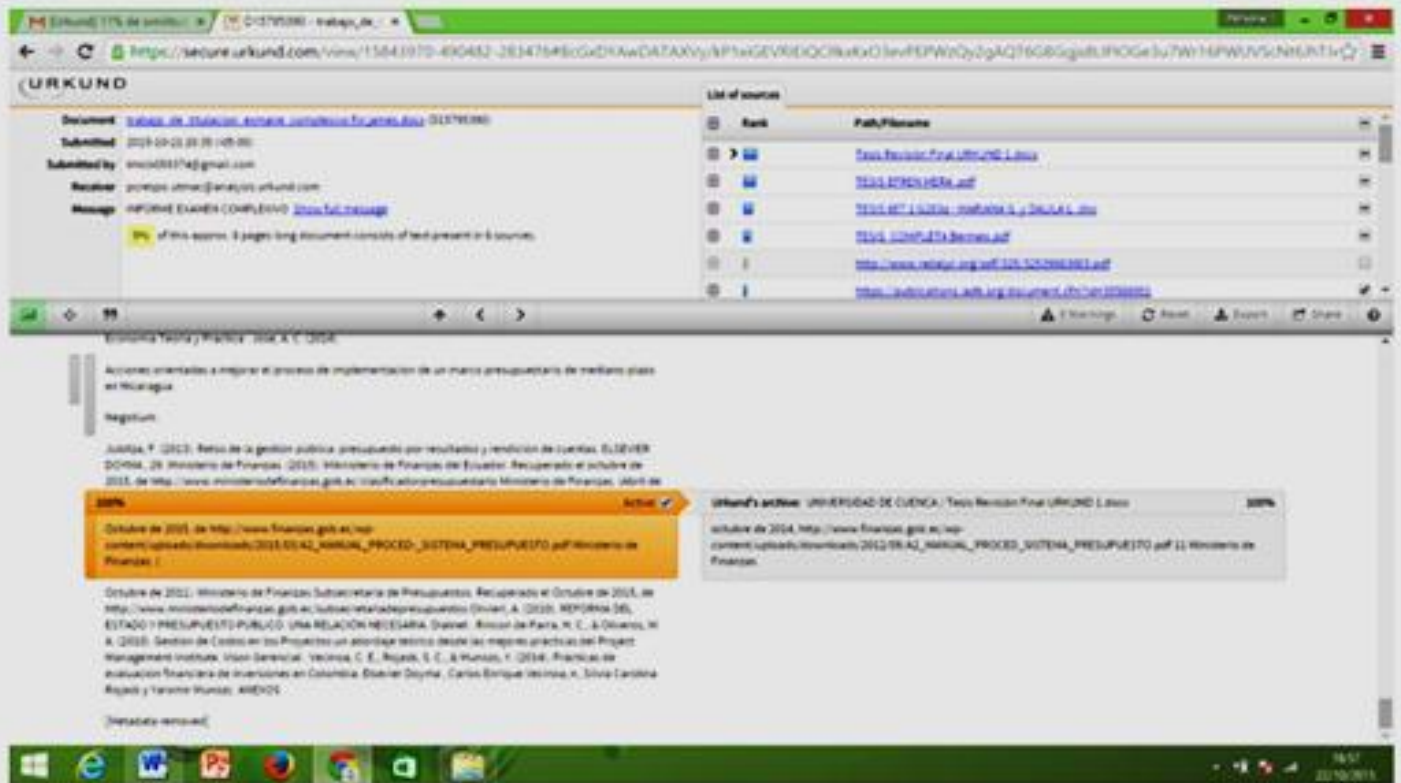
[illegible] (Urkund) 11% de similitud | D15795980 - trabajo_de_ ×

https://secure.urkund.com/view/15843970-490482-283476#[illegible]

URKUND

Document trabajo_de_titulacion_examen_complexivo_fin_james.docx (D15795980)
Submitted 2015-10-21 20:35 (-05:00)
Submitted by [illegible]@gmail.com
Receiver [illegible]@analysis.urkund.com
Message INFORME EXAMEN COMPLEXIVO Show full message

9% of this approx. 8 pages long document consists of text present in 6 sources.

List of sources

| Rank | Path/Filename |
|---|---|
| | Tesis Revision Final URKUND 1.docx |
| | TESIS EFREN VERA.pdf |
| | TESIS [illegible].doc |
| | TESIS COMPLETA Bermeo.pdf |
| | http://www.redalyc.org/pdf/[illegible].pdf |
| | https://publications.iadb.org/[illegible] |

Warnings Reset Export Share

Economia Teoria y Practica . 2014. A. C. (2014).

Acciones orientadas a mejorar el proceso de implementacion de un marco presupuestario de mediano plazo en Nicaragua.

Negotium.

Justiça, F. (2013). Retos de la gestion publica: presupuesto por resultados y rendicion de cuentas. ELSEVIER DOYMA , 29. Ministerio de Finanzas. (2015). Ministerio de Finanzas del Ecuador. Recuperado el octubre de 2015, de http://www.ministeriodefinanzas.gob.ec/clasificadorpresupuestario Ministerio de Finanzas. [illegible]

100% Active

Octubre de 2015, de http://www.finanzas.gob.ec/wp-content/uploads/downloads/2015/03/A2_MANUAL_PROCED-_SISTEMA_PRESUPUESTO.pdf Ministerio de Finanzas. (

Urkund's archive: UNIVERSIDAD DE CUENCA / Tesis Revision Final URKUND 1.docx 100%

octubre de 2014, http://www.finanzas.gob.ec/wp-content/uploads/downloads/2012/09/A2_MANUAL_PROCED_SISTEMA_PRESUPUESTO.pdf 11 Ministerio de Finanzas.

Octubre de 2011). Ministerio de Finanzas Subsecretaria de Presupuestos. Recuperado el Octubre de 2015, de http://www.ministeriodefinanzas.gob.ec/subsecretariadepresupuestos Olivieri, A. (2010). REFORMA DEL ESTADO Y PRESUPUESTO PUBLICO: UNA RELACION NECESARIA. Dialnet. Rincon de Parra, H. C., & Olivero, H. A. (2010). Gestion de Costos en los Proyectos un abordaje teorico desde las mejores practicas del Project Management Institute. Vision Gerencial. Vecinoa, C. E., Rojasb, S. C., & Munozc, Y. (2014). Practicas de evaluacion financiera de inversiones en Colombia. Elsevier Doyma. Carlos Enrique Vecinoa, n, Silvia Carolina Rojasb y Yaromir Munozc. ANEXOS

[Metadata removed]

19:57
22/10/2015